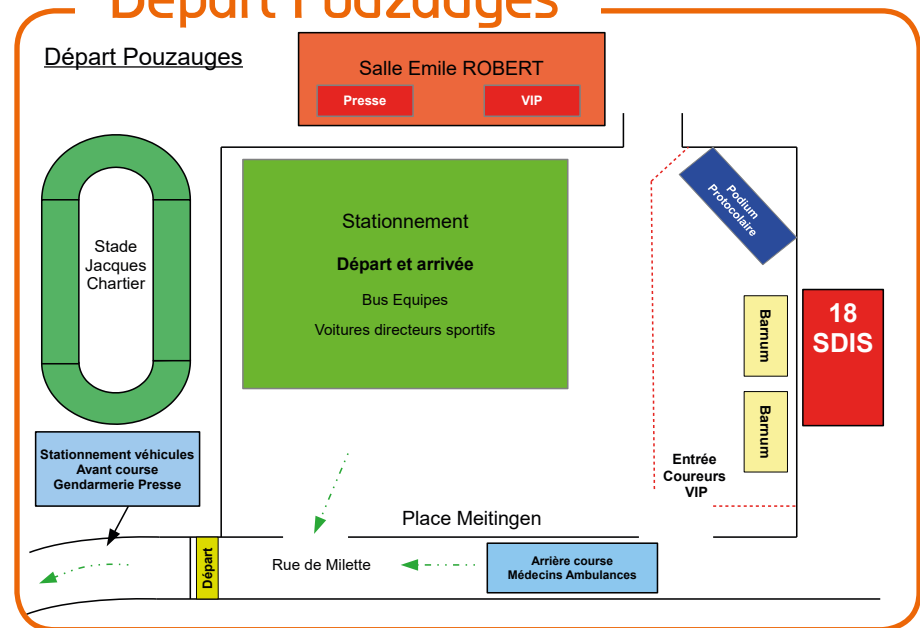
Départ Pouzauges

Départ Pouzauges

Salle Emile ROBERT

Presse

VIP

Stade Jacques Chartier

Stationnement

Départ et arrivée

Bus Equipes

Voitures directeurs sportifs

Podium Protocolaire

Barnum

Barnum

18 SDIS

Entrée Coureurs VIP

Stationnement véhicules Avant course Gendarmerie Presse

Place Meitingen

Départ

Rue de Milette

Arrière course Médecins Ambulances